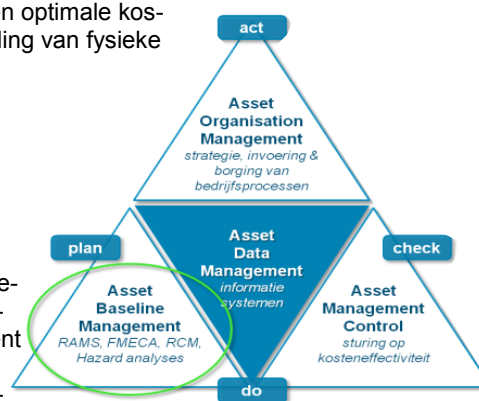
n optimale kosding van fysieke

act

Asset Organisation Management
strategie, invoering & borging van bedrijfsprocessen

plan

Asset Data Management
informatie systemen

check

eAsset Baseline Management
RAMS, FMECA, RCM, Hazard analyses

nt

Asset Management Control
sturing op kosteneffectiviteit

do